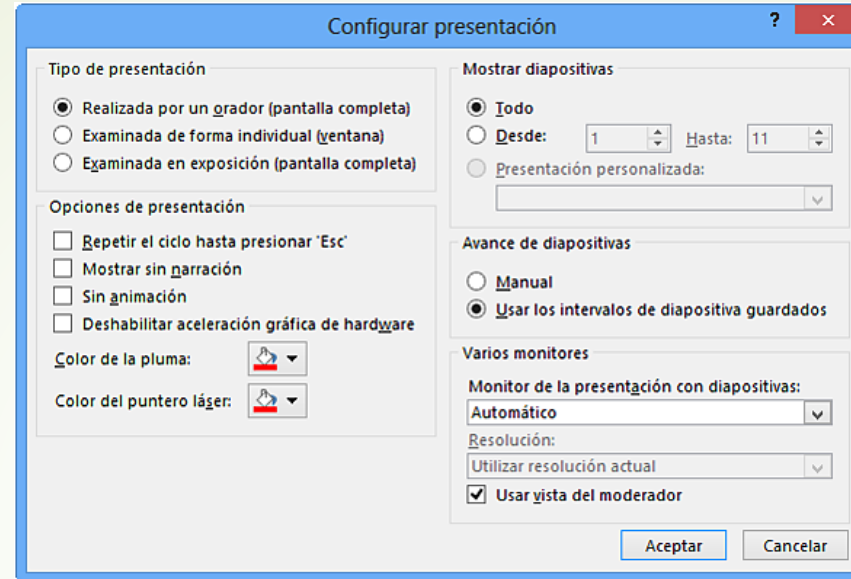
Configurar presentación

?

×

Tipo de presentación

Realizada por un orador (pantalla completa)

Examinada de forma individual (ventana)

Examinada en exposición (pantalla completa)

Opciones de presentación

Repetir el ciclo hasta presionar 'Esc'

Mostrar sin narración

Sin animación

Deshabilitar aceleración gráfica de hardware

Color de la pluma:

Color del puntero láser:

Mostrar diapositivas

Todo

Desde: 1 Hasta: 11

Presentación personalizada:

Avance de diapositivas

Manual

Usar los intervalos de diapositiva guardados

Varios monitores

Monitor de la presentación con diapositivas:

Automático

Resolución:

Utilizar resolución actual

Usar vista del moderador

Aceptar

Cancelar